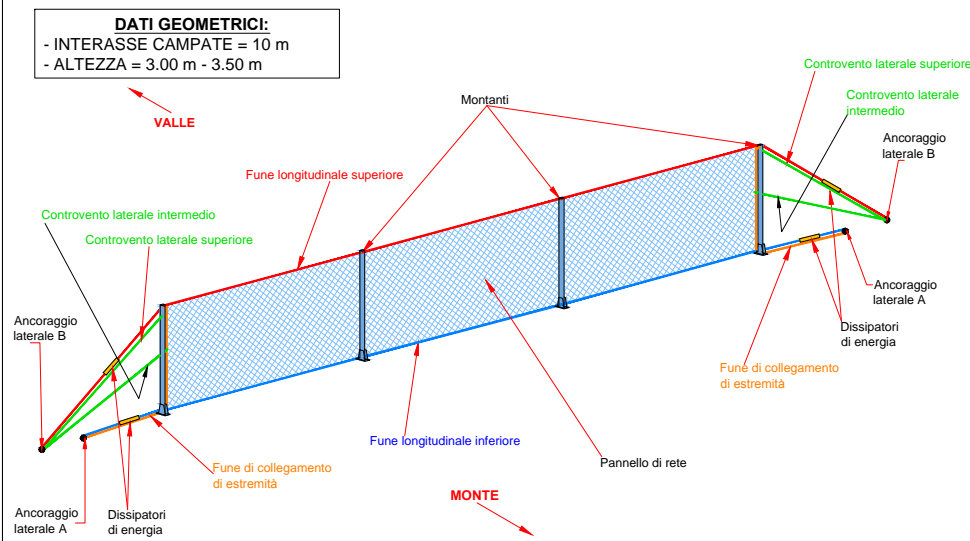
DATI GEOMETRICI:
- INTERASSE CAMPATE = 10 m
- ALTEZZA = 3.00 m - 3.50 m

VALLE

Montanti

Controvento laterale superiore

Controvento laterale intermedio

Ancoraggio laterale B

Fune longitudinale superiore

Controvento laterale intermedio

Controvento laterale superiore

Ancoraggio laterale B

Ancoraggio laterale A

Dissipatori di energia

Fune di collegamento di estremità

Fune longitudinale inferiore

Pannello di rete

Fune di collegamento di estremità

MONTE

Ancoraggio laterale A

Dissipatori di energia